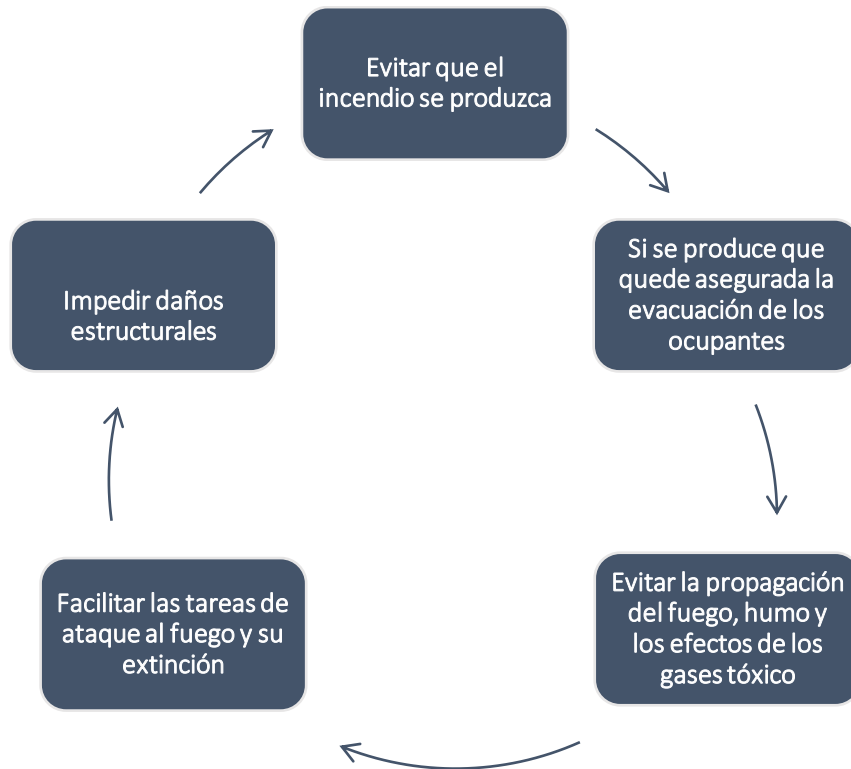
Evitar que el incendio se produzca

Si se produce que quede asegurada la evacuación de los ocupantes

Evitar la propagación del fuego, humo y los efectos de los gases tóxico

Facilitar las tareas de ataque al fuego y su extinción

Impedir daños estructurales